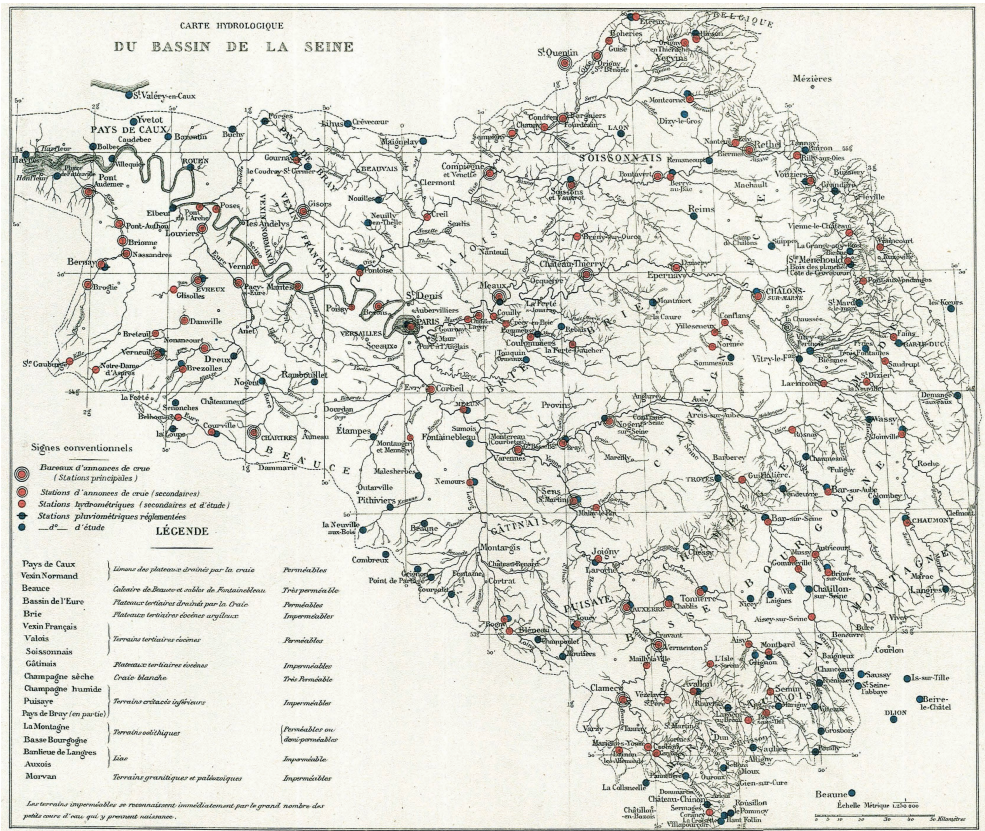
CARTE HYDROLOGIQUE
DU BASSIN DE LA SEINE

Signes conventionnels
Bureaux d'annonces de crue (Stations principales)
Stations d'annonces de crue (secondaires)
Stations hydrométriques (secondaires et d'étude)
Stations pluviométriques réglementées
$d^o$ d'étude

LÉGENDE

| | | |
|---|---|---|
| Pays de Caux, Vexin Normand | Limons des plateaux drainés par la craie | Perméables |
| Beauce | Calcaire de Beauce et sables de Fontainebleau | Très perméable |
| Bassin de l'Eure | Plateaux tertiaires drainés par la Craie | Perméables |
| Brie | Plateaux tertiaires éocènes argileux | Imperméables |
| Vexin Français, Valois, Soissonnais | Terrains tertiaires éocènes | Perméables |
| Gâtinais | Plateaux tertiaires éocènes | Imperméables |
| Champagne sèche | Craie blanche | Très Perméable |
| Champagne humide, Puisaye, Pays de Bray (en partie) | Terrains crétacés inférieurs | Imperméables |
| La Montagne, Basse Bourgogne | Terrains oolithiques | Perméables ou demi-perméables |
| Banlieue de Langres, Auxois | Lias | Imperméable |
| Morvan | Terrains granitiques et paléozoïques | Imperméables |

Les terrains imperméables se reconnaissent immédiatement par le grand nombre des petits cours d'eau qui y prennent naissance.

Échelle Métrique 1:320 000

BELGIQUE
St Quentin
Guise
Hirson
Vervins
Mézières
St Valery-en-Caux
Yvetot
PAYS DE CAUX
Caudebec
Bolbec
Barentin
Havre
Honfleur
Pont Audemer
ROUEN
Elbeuf
Louviers
Poses
Les Andelys
Pont-Authou
Brionne
Nassandres
Bernay
Broglie
EVREUX
Gisors
Beauvais
Clermont
Compiègne
Soissons
LAON
SOISSONNAIS
Rethel
Reims
Creil
Senlis
Pontoise
St Denis
PARIS
VERSAILLES
Sceaux
Meaux
Château-Thierry
Epernay
CHALONS-SUR-MARNE
Ste Menehould
St Dizier
Vitry-le-F.
Mantes
Vernon
Poissy
Dreux
Nogent
Rambouillet
CHARTRES
Etampes
Corbeil
Melun
Fontainebleau
Montereau
Provins
Nogent-sur-Seine
Arcis-sur-Aube
TROYES
Bar-sur-Aube
Bar-sur-Seine
CHAUMONT
Langres
Sens
Nemours
Pithiviers
Montargis
Joigny
AUXERRE
Tonnerre
Chablis
Châtillon-sur-Seine
Montbard
Avallon
Vermenton
Clamecy
Semur
Saulieu
Is-sur-Tille
DIJON
Beaune
Château-Chinon
Auxonne
BEAUCE
GÂTINAIS
PUISAYE
Wassy
Joinville
Coulommiers
La Ferté-sous-Jouarre
Verneuil
Conches
Damville
Courville
Chateaudun
Dourdan
Malesherbes
Lagny
Corbeny
Vouziers
Grandpré
St Florentin
Vézelay
Lormes
Dammarie
La Fère
Chauny
Noyon
Breteuil
Nonancourt
Anet
Houdan
Rozoy
Montmirail
Sézanne
Romilly
Brienne
Vendeuvre
Crèvecoeur
Forges
Gournay
Goderville
Le Trait
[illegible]